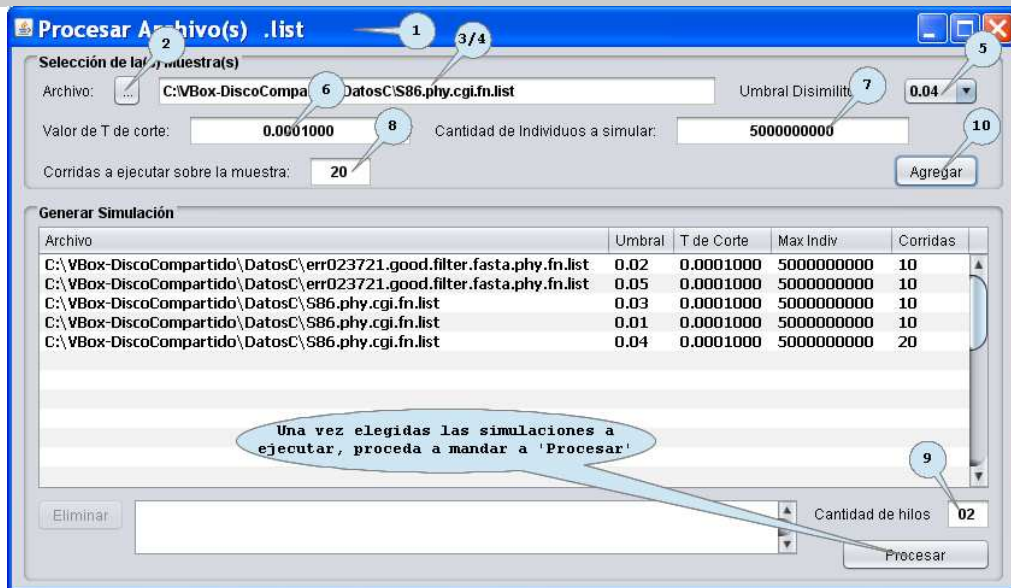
Procesar Ar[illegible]hivo(s) .list

1

2

3/4

5

Selección de la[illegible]muestra(s)

Archivo: ...

C:\VBox-Compa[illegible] 6 DatosC\S86.phy.cgi.fn.list

Umbral Disimilit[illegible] 7

0.04

Valor de T de corte: 0.0001000

8

Cantidad de Individuos a simular: 5000000000

10

Corridas a ejecutar sobre la muestra: 20

Agregar

Generar Simulación

| Archivo | Umbral | T de Corte | Max Indiv | Corridas |
|---|---|---|---|---|
| C:\VBox-DiscoCompartido\DatosC\err023721.good.filter.fasta.phy.fn.list | 0.02 | 0.0001000 | 5000000000 | 10 |
| C:\VBox-DiscoCompartido\DatosC\err023721.good.filter.fasta.phy.fn.list | 0.05 | 0.0001000 | 5000000000 | 10 |
| C:\VBox-DiscoCompartido\DatosC\S86.phy.cgi.fn.list | 0.03 | 0.0001000 | 5000000000 | 10 |
| C:\VBox-DiscoCompartido\DatosC\S86.phy.cgi.fn.list | 0.01 | 0.0001000 | 5000000000 | 10 |
| C:\VBox-DiscoCompartido\DatosC\S86.phy.cgi.fn.list | 0.04 | 0.0001000 | 5000000000 | 20 |

Una vez elegidas las simulaciones a ejecutar, proceda a mandar a 'Procesar'

9

Eliminar

Cantidad de hilos 02

Procesar